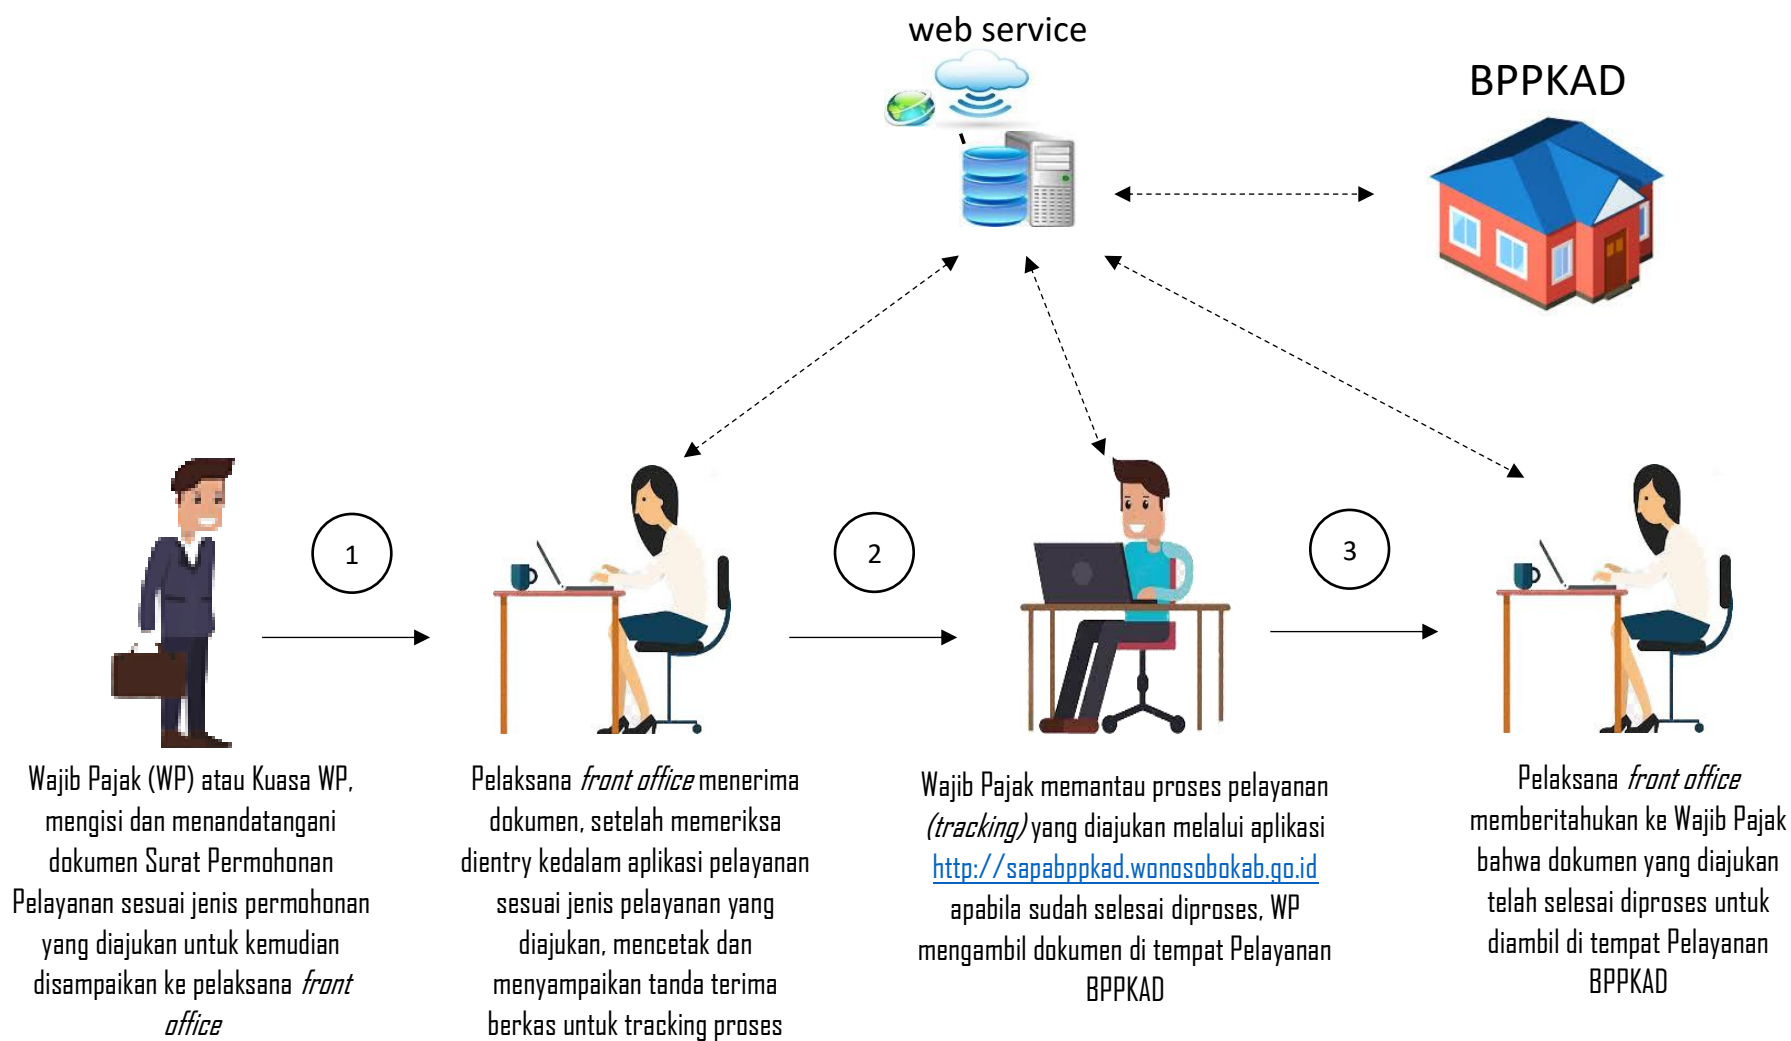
web service

BPPKAD

1

2

3

Wajib Pajak (WP) atau Kuasa WP, mengisi dan menandatangani dokumen Surat Permohonan Pelayanan sesuai jenis permohonan yang diajukan untuk kemudian disampaikan ke pelaksana *front office*

Pelaksana *front office* menerima dokumen, setelah memeriksa dientry kedalam aplikasi pelayanan sesuai jenis pelayanan yang diajukan, mencetak dan menyampaikan tanda terima berkas untuk tracking proses

Wajib Pajak memantau proses pelayanan *(tracking)* yang diajukan melalui aplikasi http://sapabppkad.wonosobokab.go.id apabila sudah selesai diproses, WP mengambil dokumen di tempat Pelayanan BPPKAD

Pelaksana *front office* memberitahukan ke Wajib Pajak bahwa dokumen yang diajukan telah selesai diproses untuk diambil di tempat Pelayanan BPPKAD